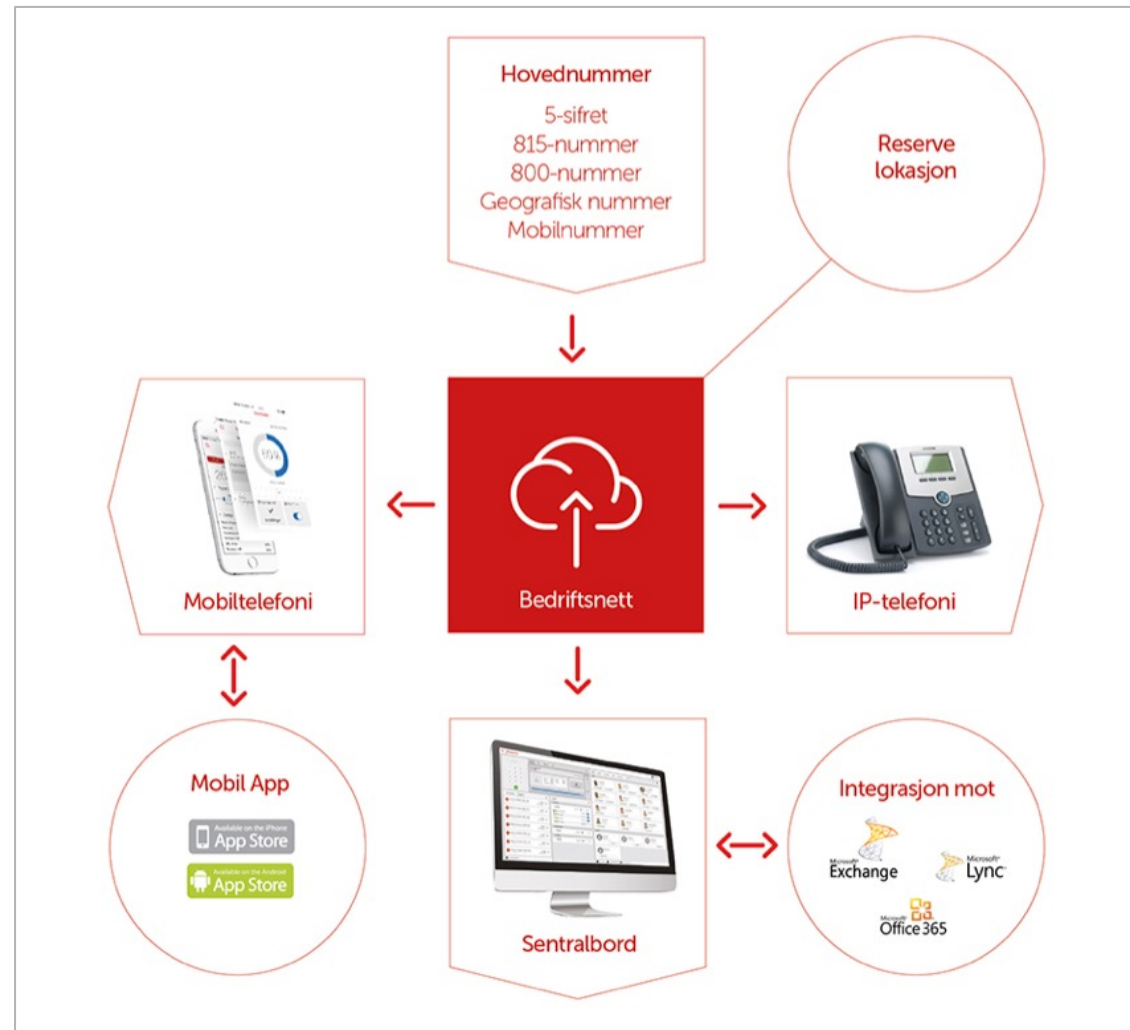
Hovednummer

5-sifret
815-nummer
800-nummer
Geografisk nummer
Mobilnummer

Reserve lokasjon

Bedriftsnett

Mobiltelefoni

IP-telefoni

Mobil App

Available on the iPhone
App Store

Available on the Android
App Store

Sentralbord

Integrasjon mot

Microsoft Exchange

Microsoft Lync

Microsoft Office 365